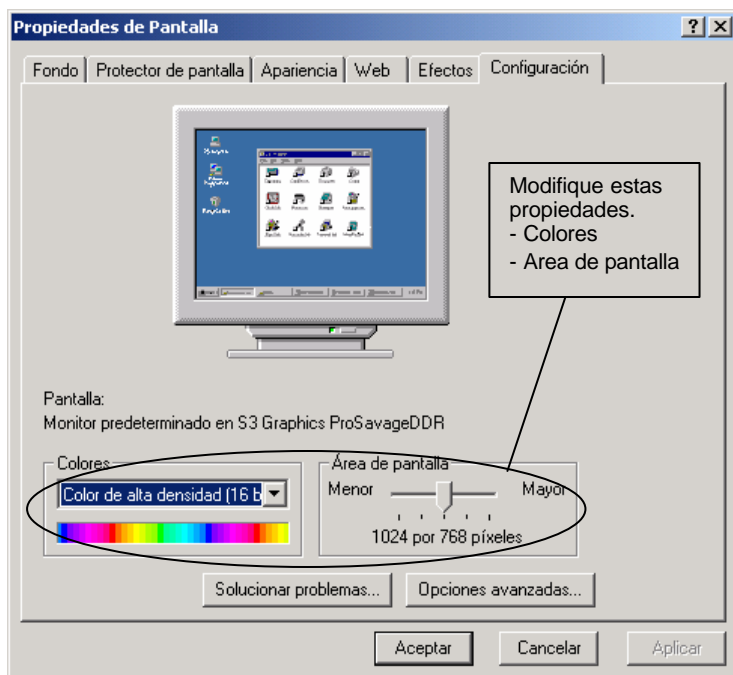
Propiedades de Pantalla

? X

Fondo | Protector de pantalla | Apariencia | Web | Efectos | Configuración

Modifique estas propiedades.
- Colores
- Area de pantalla

Pantalla:
Monitor predeterminado en S3 Graphics ProSavageDDR

Colores
Color de alta densidad (16 b

Área de pantalla
Menor
Mayor
1024 por 768 píxeles

Solucionar problemas...
Opciones avanzadas...

Aceptar
Cancelar
Aplicar